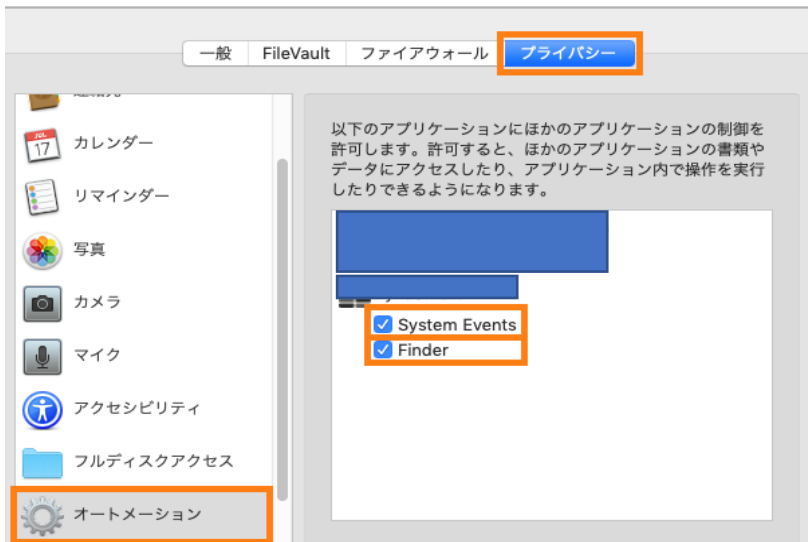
一般 FileVault ファイアウォール プライバシー

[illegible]

JUL 17 カレンダー

リマインダー

写真

カメラ

マイク

アクセシビリティ

フルディスクアクセス

オートメーション

以下のアプリケーションにほかのアプリケーションの制御を許可します。許可すると、ほかのアプリケーションの書類やデータにアクセスしたり、アプリケーション内で操作を実行したりできるようになります。

System Events

Finder